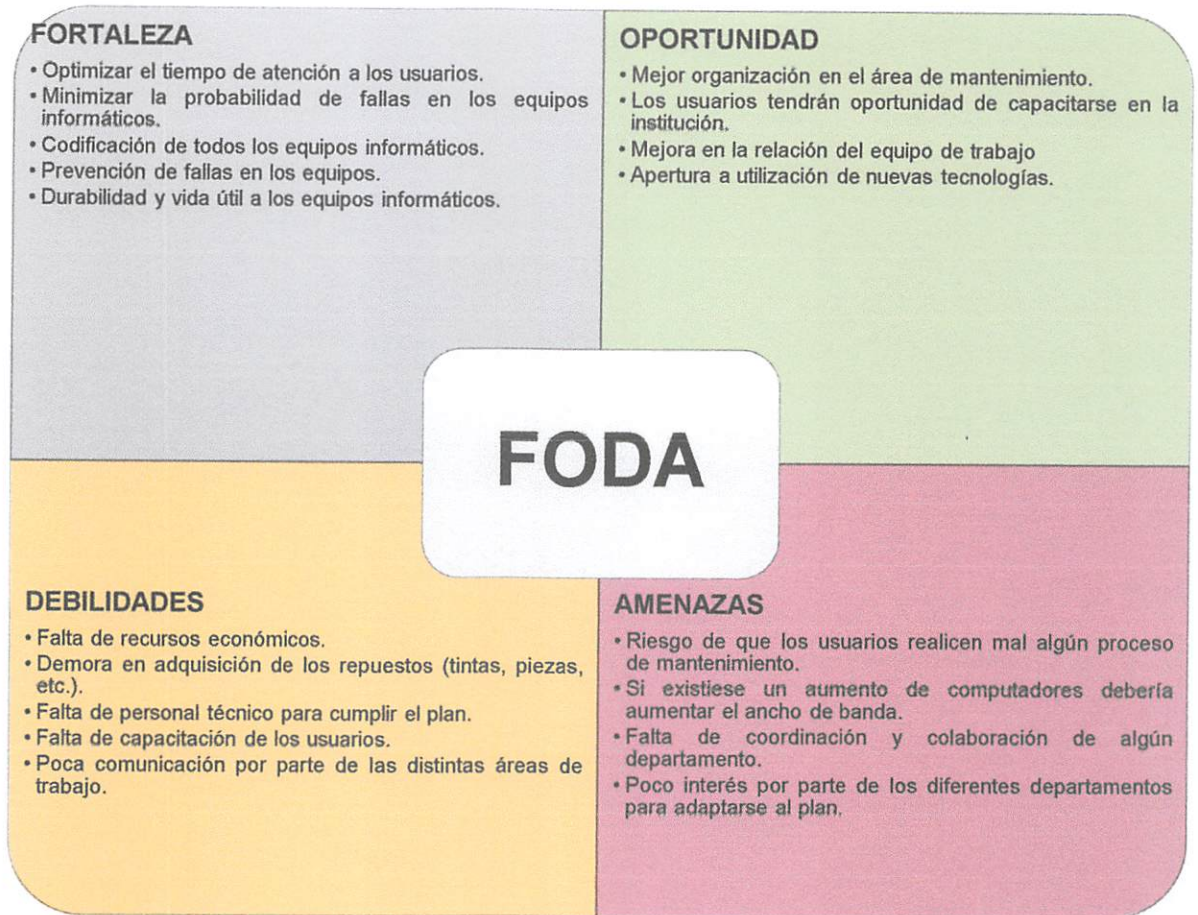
FORTALEZA

• Optimizar el tiempo de atención a los usuarios.
• Minimizar la probabilidad de fallas en los equipos informáticos.
• Codificación de todos los equipos informáticos.
• Prevención de fallas en los equipos.
• Durabilidad y vida útil a los equipos informáticos.

OPORTUNIDAD

• Mejor organización en el área de mantenimiento.
• Los usuarios tendrán oportunidad de capacitarse en la institución.
• Mejora en la relación del equipo de trabajo
• Apertura a utilización de nuevas tecnologías.

FODA

DEBILIDADES

• Falta de recursos económicos.
• Demora en adquisición de los repuestos (tintas, piezas, etc.).
• Falta de personal técnico para cumplir el plan.
• Falta de capacitación de los usuarios.
• Poca comunicación por parte de las distintas áreas de trabajo.

AMENAZAS

• Riesgo de que los usuarios realicen mal algún proceso de mantenimiento.
• Si existiese un aumento de computadores debería aumentar el ancho de banda.
• Falta de coordinación y colaboración de algún departamento.
• Poco interés por parte de los diferentes departamentos para adaptarse al plan.